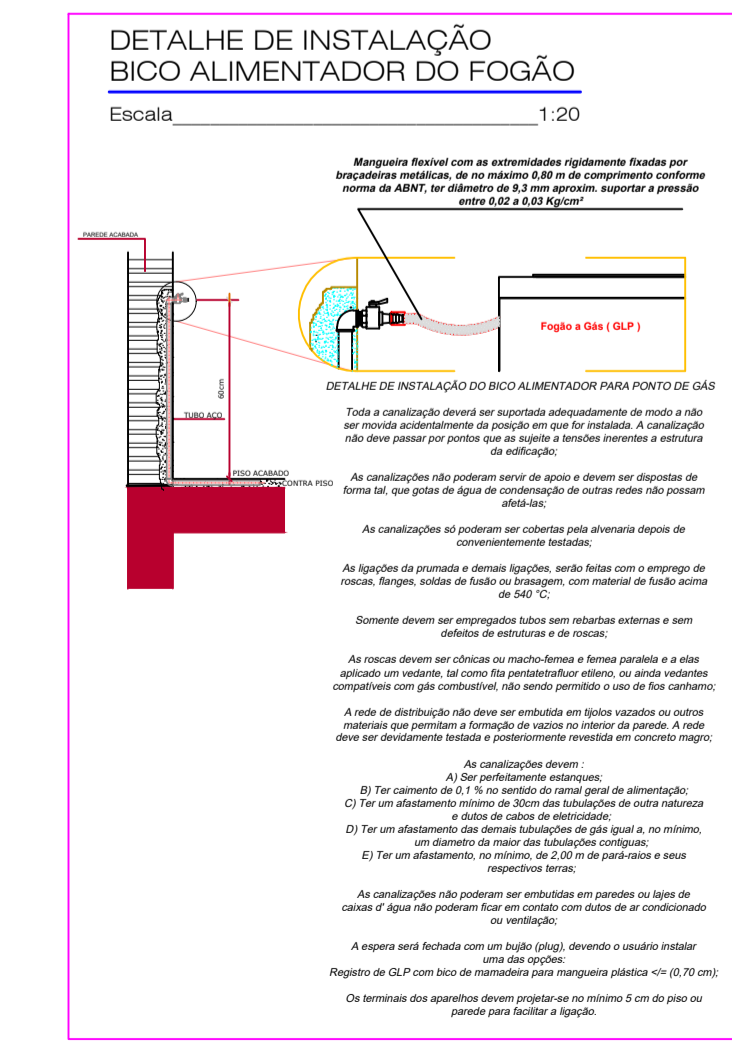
DETALHE DE INSTALAÇÃO
BICO ALIMENTADOR DO FOGÃO

Escala 1:20

Mangueira flexivel com as extremidades rigidamente fixadas por braçadeiras metálicas, de no máximo 0,80 m de comprimento conforme norma da ABNT, ter diâmetro de 9,3 mm aproxim. suportar a pressão entre 0,02 a 0,03 Kg/cm²

PAREDE ACABADA

60cm

TUBO AÇO

PISO ACABADO

CONTRA PISO

Fogão a Gás ( GLP )

DETALHE DE INSTALAÇÃO DO BICO ALIMENTADOR PARA PONTO DE GÁS

Toda a canalização deverá ser suportada adequadamente de modo a não ser movida acidentalmente da posição em que for instalada. A canalização não deve passar por pontos que as sujeite a tensões inerentes a estrutura da edificação;

As canalizações não poderam servir de apoio e devem ser dispostas de forma tal, que gotas de água de condensação de outras redes não possam afetá-las;

As canalizações só poderam ser cobertas pela alvenaria depois de convenientemente testadas;

As ligações da prumada e demais ligações, serão feitas com o emprego de roscas, flanges, soldas de fusão ou brasagem, com material de fusão acima de 540 °C;

Somente devem ser empregados tubos sem rebarbas externas e sem defeitos de estruturas e de roscas;

As roscas devem ser cônicas ou macho-femea e femea paralela e a elas aplicado um vedante, tal como fita pentatetrafluor etileno, ou ainda vedantes compatíveis com gás combustível, não sendo permitido o uso de fios canhamo;

A rede de distribuição não deve ser embutida em tijolos vazados ou outros materiais que permitam a formação de vazios no interior da parede. A rede deve ser devidamente testada e posteriormente revestida em concreto magro;

As canalizações devem :
A) Ser perfeitamente estanques;
B) Ter caimento de 0,1 % no sentido do ramal geral de alimentação;
C) Ter um afastamento mínimo de 30cm das tubulações de outra natureza e dutos de cabos de eletricidade;
D) Ter um afastamento das demais tubulações de gás igual a, no mínimo, um diametro da maior das tubulações contiguas;
E) Ter um afastamento, no mínimo, de 2,00 m de pará-raios e seus respectivos terras;

As canalizações não poderam ser embutidas em paredes ou lajes de caixas d' água não poderam ficar em contato com dutos de ar condicionado ou ventilação;

A espera será fechada com um bujão (plug), devendo o usuário instalar uma das opções:
Registro de GLP com bico de mamadeira para mangueira plástica </= (0,70 cm);

Os terminais dos aparelhos devem projetar-se no mínimo 5 cm do piso ou parede para facilitar a ligação.